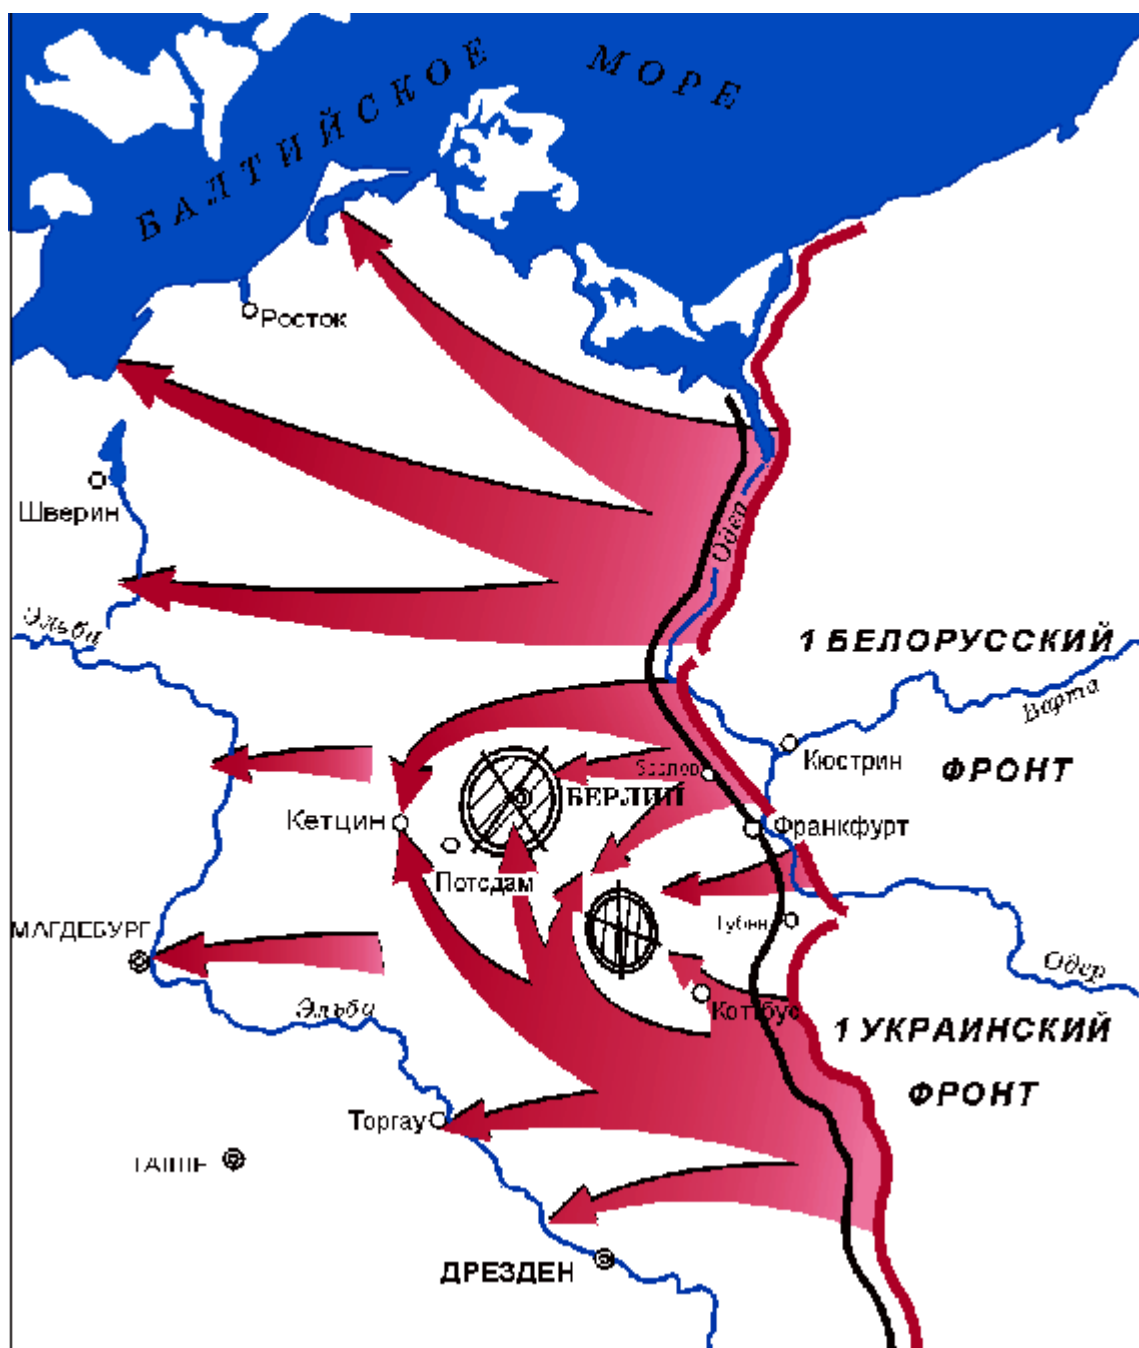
БАЛТИЙСКОЕ МОРЕ

Росток

Шверин

Эльба

Одер

1 БЕЛОРУССКИЙ

Варта

Кюстрин

ФРОНТ

Зеелов

БЕРЛИН

Кетцин

Франкфурт

Потсдам

Губен

МАГДЕБУРГ

Одер

Эльба

Котбус

1 УКРАИНСКИЙ

ФРОНТ

Торгау

ГАЛЛЕ

ДРЕЗДЕН